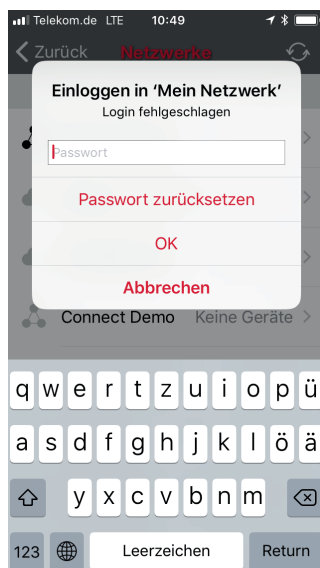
Telekom.de LTE 10:49

Zurück Netzwerke

Einloggen in 'Mein Netzwerk'
Login fehlgeschlagen

Passwort

Passwort zurücksetzen

OK

Abbrechen

Connect Demo Keine Geräte

q w e r t z u i o p ü
a s d f g h j k l ö ä
y x c v b n m
123 Leerzeichen Return